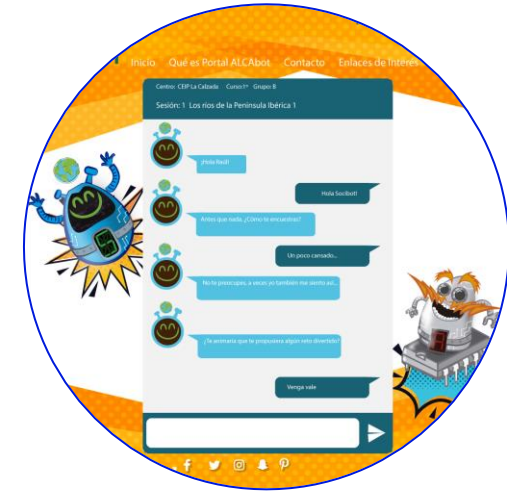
Inicio Qué es Portal ALCAbot Contacto Enlaces de Interés

Centro: CEIP La Calzada Curso:1º Grupo B

Sesión: 1 Los ríos de la Península Ibérica 1

¡Hola Itadi!

Hola Socibot!

Antes que nada, ¿Cómo te encuentras?

Un poco cansado...

No te preocupes, a veces yo también me siento así...

¿Te animaría que te propusiera algún reto divertido?

Venga vale